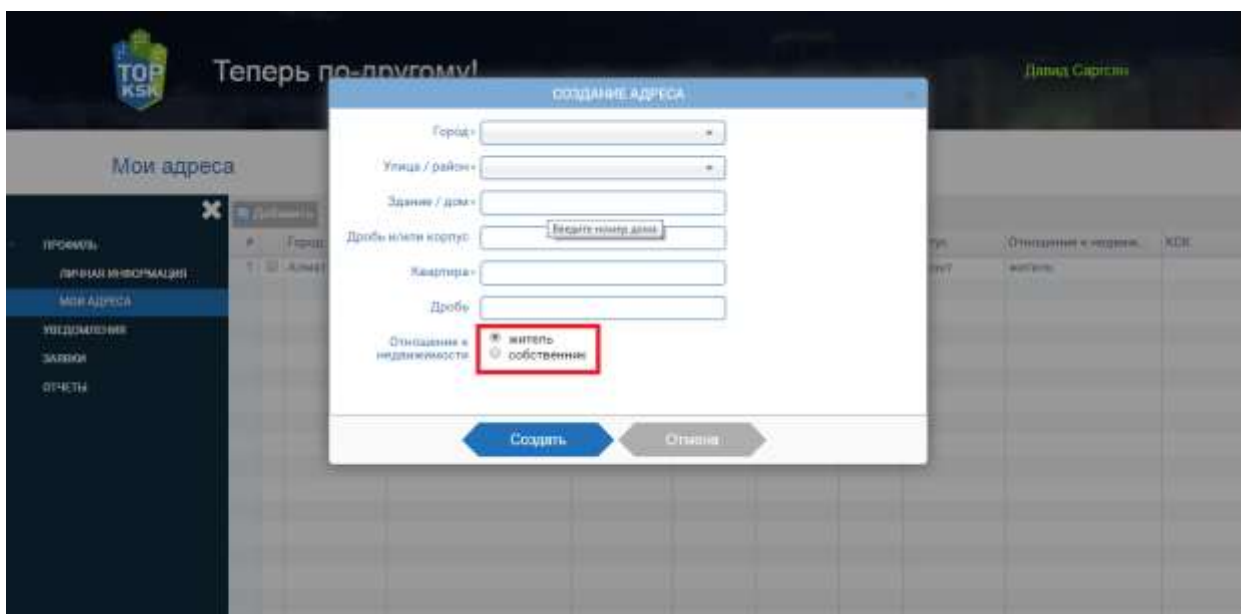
TOP KSK

Теперь по-другому!

Давид Саргсян

Мои адреса

ПРОФИЛЬ
ЛИЧНАЯ ИНФОРМАЦИЯ
МОИ АДРЕСА
УВЕДОМЛЕНИЯ
ЗАЯВКИ
ОТЧЕТЫ

Добавить

| # | Город | | Отношение к недвиж... | КСК |
|---|---|---|---|---|
| 1 | Алмат | | житель | |

СОЗДАНИЕ АДРЕСА

Город*

Улица / район*

Здание / дом*

Дробь и/или корпус

Введите номер дома

Квартира*

Дробь

Отношение к недвижимости
житель
собственник

Создать
Отмена